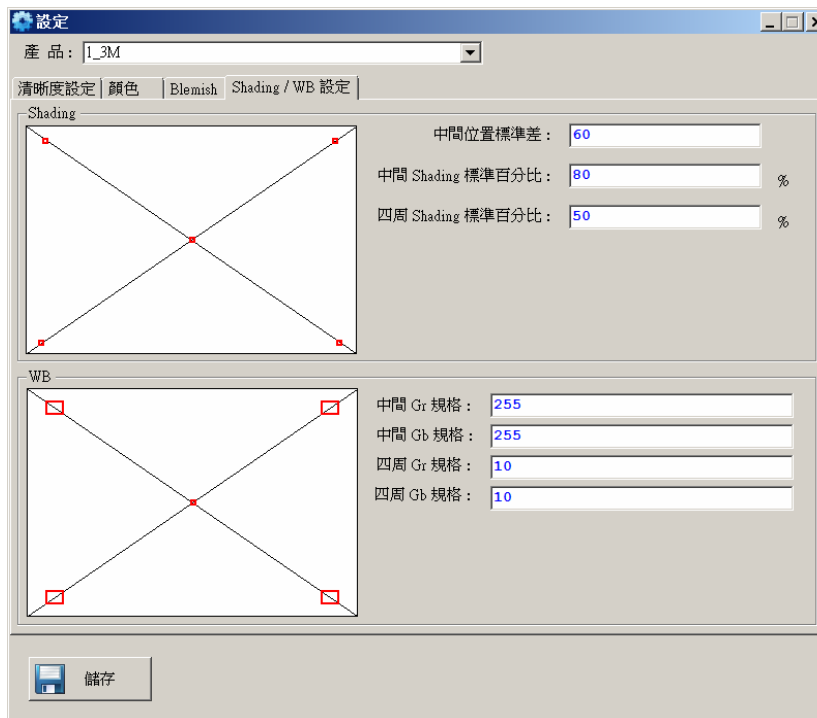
設定

產 品 : 1_3M

清晰度設定 | 顏色 | Blemish | Shading / WB 設定

Shading

中間位置標準差 : 60

中間 Shading 標準百分比 : 80 %

四周 Shading 標準百分比 : 50 %

WB

中間 Gr 規格 : 255

中間 Gb 規格 : 255

四周 Gr 規格 : 10

四周 Gb 規格 : 10

儲存